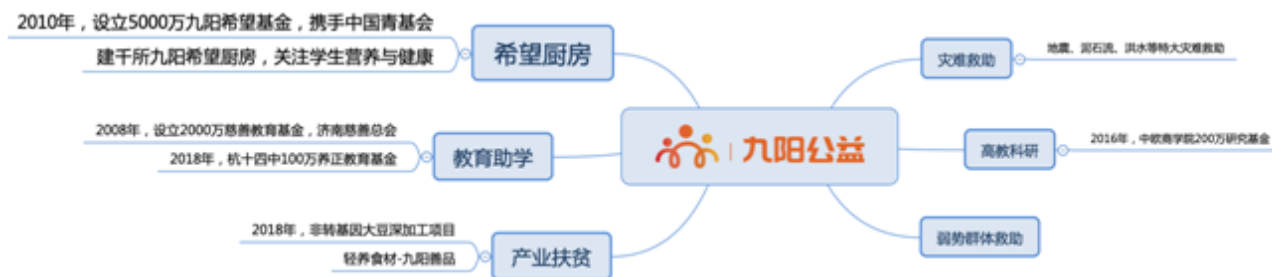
2010年，设立5000万九阳希望基金，携手中国青基会

建千所九阳希望厨房，关注学生营养与健康

希望厨房

2008年，设立2000万慈善教育基金，济南慈善总会

2018年，杭十四中100万养正教育基金

教育助学

2018年，非转基因大豆深加工项目

轻养食材-九阳善品

产业扶贫

九阳公益

灾难救助

地震、泥石流、洪水等特大灾难救助

高教科研

2016年，中欧商学院200万研究基金

弱势群体救助